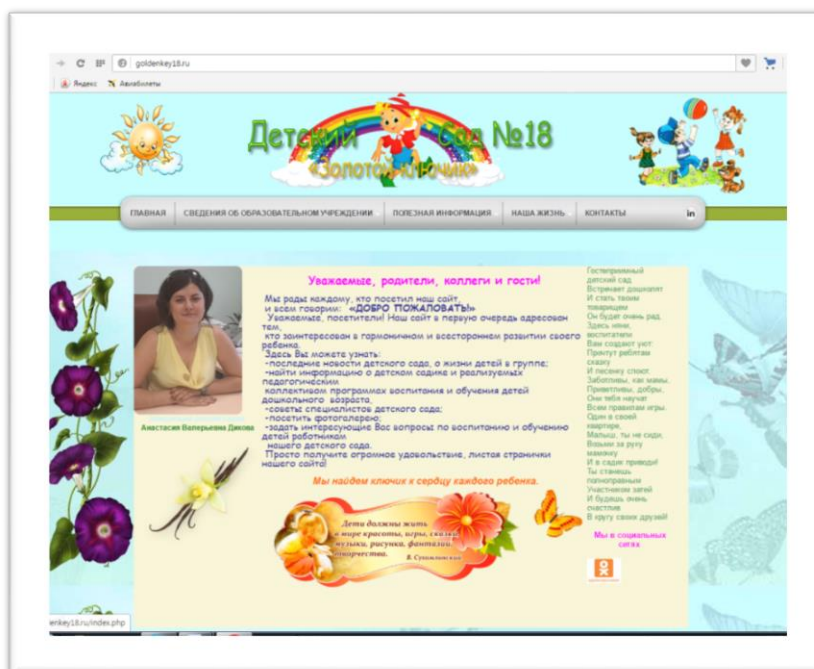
goldenkey18.ru

Яндекс Авиабилеты

Детский сад №18
«Золотой ключик»

ГЛАВНАЯ СВЕДЕНИЯ ОБ ОБРАЗОВАТЕЛЬНОМ УЧРЕЖДЕНИИ ПОЛЕЗНАЯ ИНФОРМАЦИЯ НАША ЖИЗНЬ КОНТАКТЫ in

Уважаемые, родители, коллеги и гости!

Мы рады каждому, кто посетил наш сайт, и всем говорим: «ДОБРО ПОЖАЛОВАТЬ!»
Уважаемые, посетители! Наш сайт в первую очередь адресован тем, кто заинтересован в гармоничном и всестороннем развитии своего ребенка.
Здесь Вы можете узнать:
-последние новости детского сада, о жизни детей в группе;
-найти информацию о детском садике и реализуемых педагогических коллективом программах воспитания и обучения детей дошкольного возраста,
-советы специалистов детского сада;
-посетить фотогалерею;
-задать интересующие Вас вопросы по воспитанию и обучению детей работникам нашего детского сада.
Просто получите огромное удовольствие, листая странички нашего сайта!

Анастасия Валерьевна Дикова

Мы найдем ключик к сердцу каждого ребенка.

Дети должны жить в мире красоты, игры, сказки, музыки, рисунка, фантазии, творчества.
В. Сухомлинский

Гостеприимный детский сад Встречает дошколят И стать таким товарищем Он будет очень рад. Здесь няни, воспитатели Вам создают уют. Приплут ребятам сказку И песенку споют. Заботливы, как мамы, Приветливы, добры. Они тебя научат Всем правилам игры. Один в своей квартире, Малыш, ты не сиди, Возьми за руку мамочку И в садик приходи! Ты станешь полноправным Участником затей И будешь очень счастлив В кругу своих друзей!

Мы в социальных сетях

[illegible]enkey18.ru/index.php